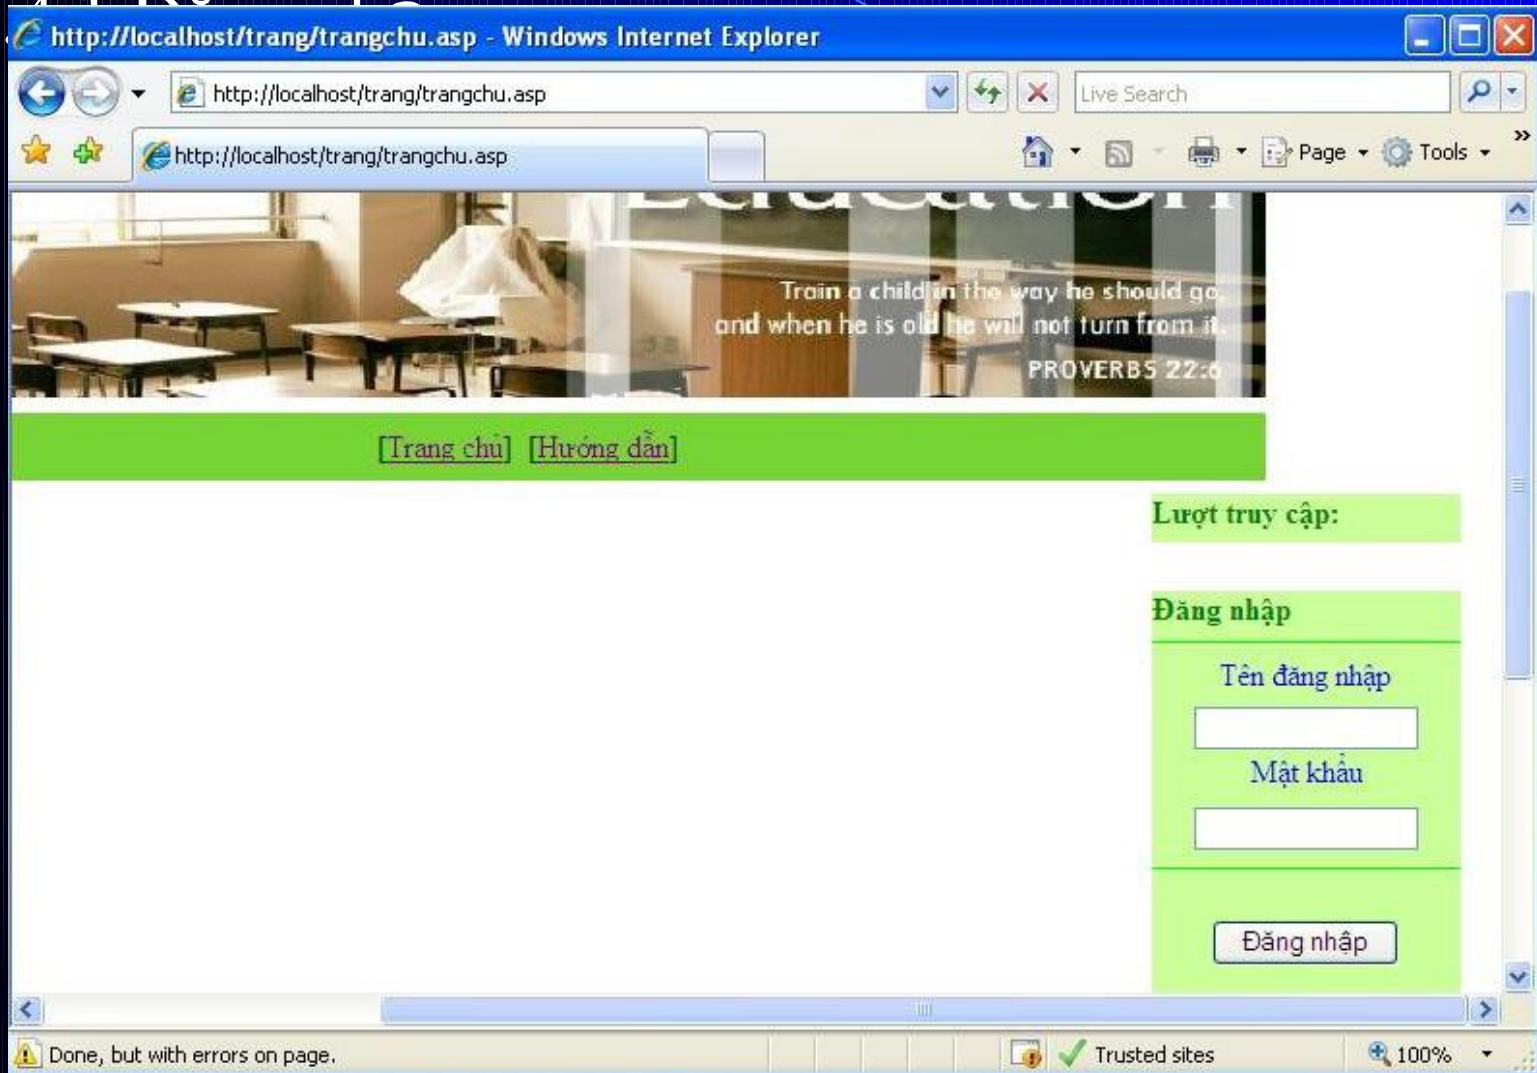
http://localhost/trang/trangchu.asp - Windows Internet Explorer

http://localhost/trang/trangchu.asp

Live Search

http://localhost/trang/trangchu.asp

Page Tools

Education

Train a child in the way he should go, and when he is old he will not turn from it.

PROVERBS 22:6

[Trang chủ] [Hướng dẫn]

Lượt truy cập:

Đăng nhập

Tên đăng nhập

Mật khẩu

Đăng nhập

Done, but with errors on page.

Trusted sites

100%